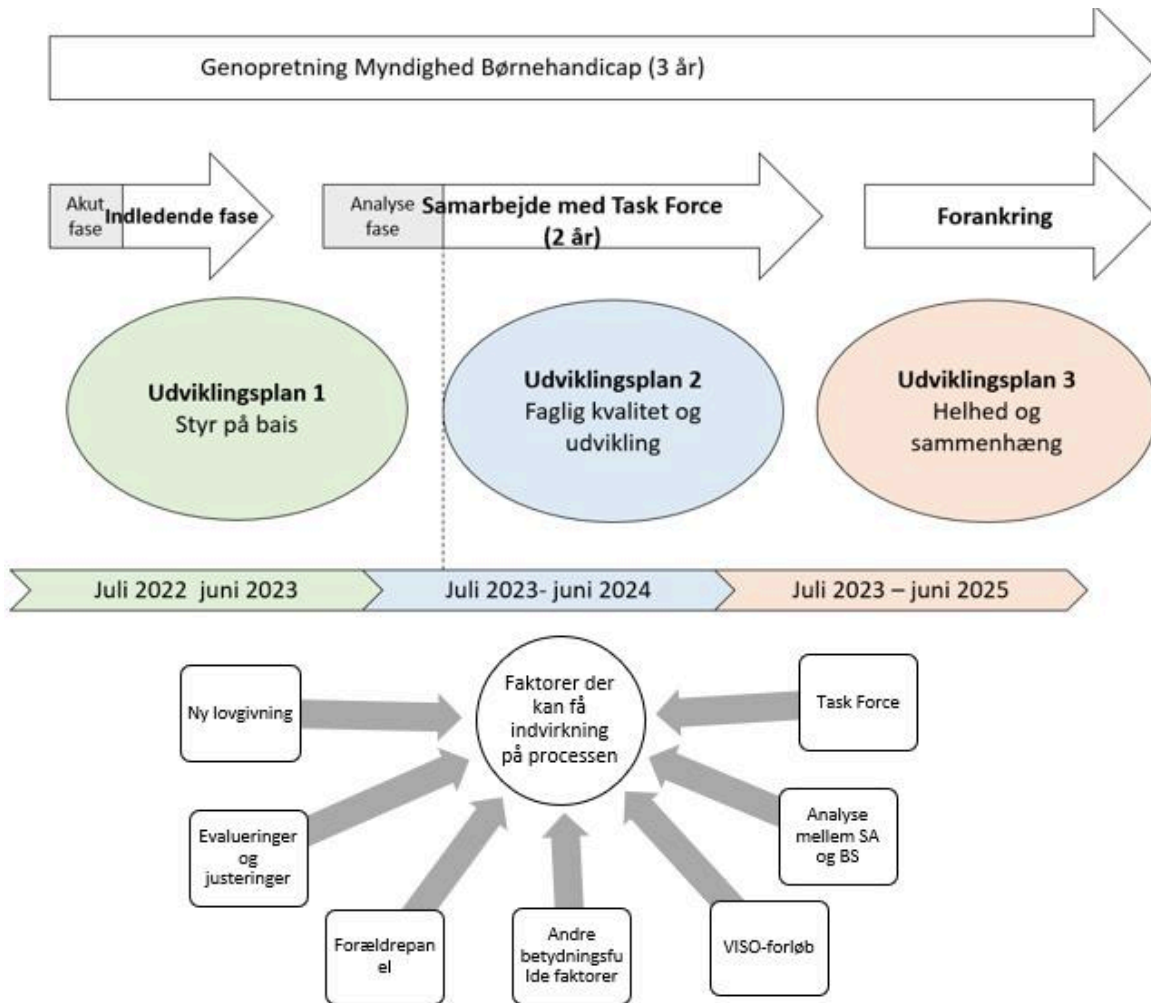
Genopretning Myndighed Børnehandicap (3 år)

Akut fase Indledende fase

Analyse fase Samarbejde med Task Force (2 år)

Forankring

Udviklingsplan 1
Styr på bais

Udviklingsplan 2
Faglig kvalitet og udvikling

Udviklingsplan 3
Helhed og sammenhæng

Juli 2022 juni 2023

Juli 2023- juni 2024

Juli 2023 – juni 2025

Faktorer der kan få indvirkning på processen

Ny lovgivning

Task Force

Evalueringer og justeringer

Analyse mellem SA og BS

Forældrepanel

Andre betydningsfulde faktorer

VISO-forløb